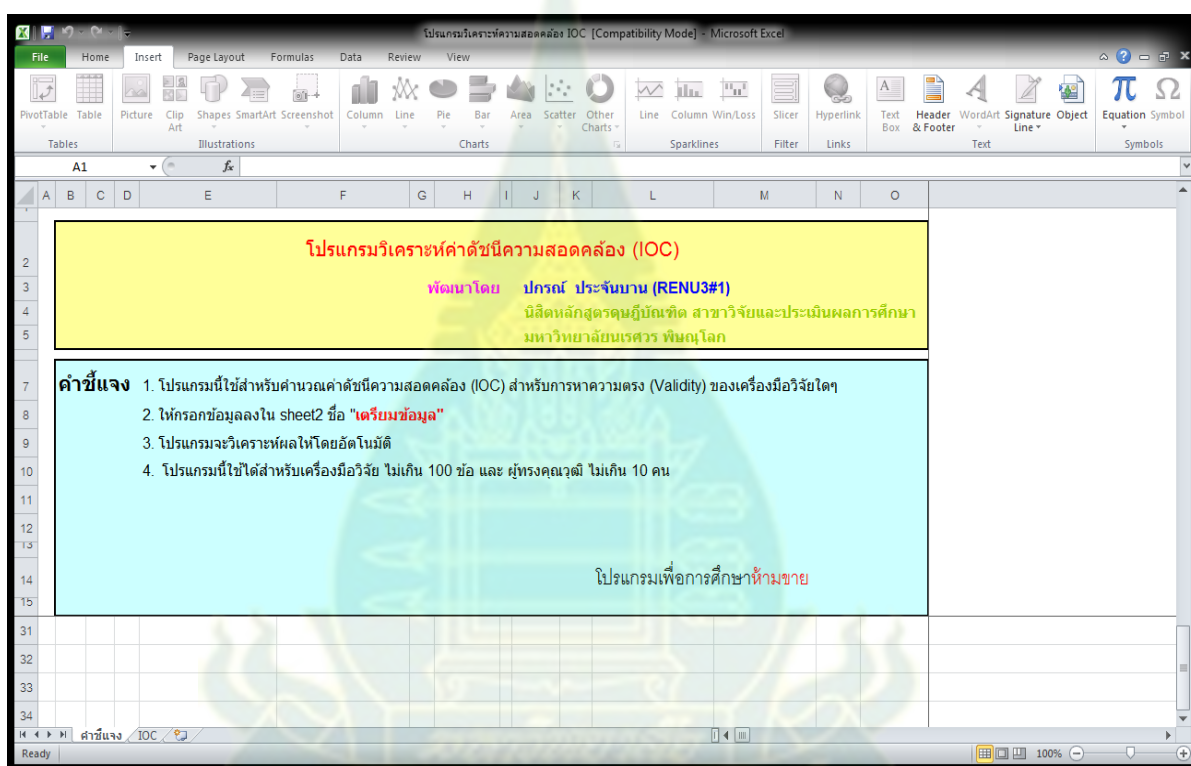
โปรแกรมวิเคราะห์ความสอดคล้อง IOC [Compatibility Mode] - Microsoft Excel

File | Home | Insert | Page Layout | Formulas | Data | Review | View

PivotTable | Table | Picture | Clip Art | Shapes | SmartArt | Screenshot | Column | Line | Pie | Bar | Area | Scatter | Other Charts | Line | Column | Win/Loss | Slicer | Hyperlink | Text Box | Header & Footer | WordArt | Signature Line | Object | Equation | Symbol

Tables | Illustrations | Charts | Sparklines | Filter | Links | Text | Symbols

A1

| | A | B | C | D | E | F | G | H | I | J | K | L | M | N | O |
|---|---|---|---|---|---|---|---|---|---|---|---|---|---|---|---|

2 โปรแกรมวิเคราะห์ค่าดัชนีความสอดคล้อง (IOC)

3 พัฒนาโดย ปกรณ์ ประจันบาน (RENU3#1)

4 นิสิตหลักสูตรดุษฎีบัณฑิต สาขาวิจัยและประเมินผลการศึกษา

5 มหาวิทยาลัยนเรศวร พิษณุโลก

7 คำชี้แจง 1. โปรแกรมนี้ใช้สำหรับคำนวณค่าดัชนีความสอดคล้อง (IOC) สำหรับการหาความตรง (Validity) ของเครื่องมือวิจัยใดๆ

8 2. ให้กรอกข้อมูลลงใน sheet2 ชื่อ "เตรียมข้อมูล"

9 3. โปรแกรมจะวิเคราะห์ผลให้โดยอัตโนมัติ

10 4. โปรแกรมนี้ใช้ได้สำหรับเครื่องมือวิจัย ไม่เกิน 100 ข้อ และ ผู้ทรงคุณวุฒิ ไม่เกิน 10 คน

11
12
13
14 โปรแกรมเพื่อการศึกษาห้ามขาย
15
31
32
33
34

คำชี้แจง | IOC

Ready | 100%